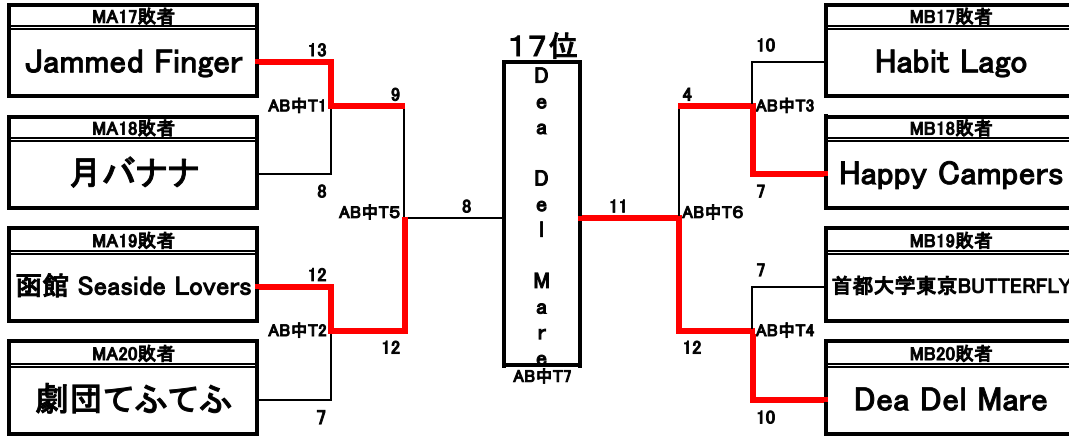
MA17敗者
Jammed Finger

MA18敗者
月バナナ

MA19敗者
函館 Seaside Lovers

MA20敗者
劇団てふてふ

13
AB中T1
9
8
AB中T5
8
12
AB中T2
12
7

17位
Dea Del Mare
AB中T7

11
4
AB中T3
10
7
AB中T6
7
AB中T4
12
10

MB17敗者
Habit Lago

MB18敗者
Happy Campers

MB19敗者
首都大学東京BUTTERFLY

MB20敗者
Dea Del Mare